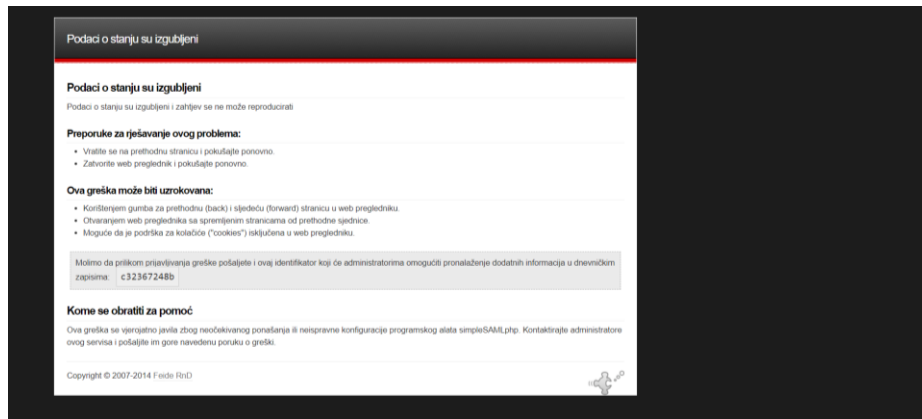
Podaci o stanju su izgubljeni

Podaci o stanju su izgubljeni

Podaci o stanju su izgubljeni i zahtjev se ne može reproducirati

Preporuke za rješavanje ovog problema:

- Vratite se na prethodnu stranicu i pokušajte ponovno.
- Zatvorite web preglednik i pokušajte ponovno.

Ova greška može biti uzrokovana:

- Korištenjem gumba za prethodnu (back) i sljedeću (forward) stranicu u web pregledniku.
- Otvaranjem web preglednika sa spremljenim stranicama od prethodne sjednice.
- Moguće da je podrška za kolačiće ("cookies") isključena u web pregledniku.

Molimo da prilikom prijavljivanja greške pošaljete i ovaj identifikator koji će administratorima omogućiti pronalaženje dodatnih informacija u dnevničkim zapisima: c32367248b

Kome se obratiti za pomoć

Ova greška se vjerojatno javila zbog neočekivanog ponašanja ili neispravne konfiguracije programskog alata simpleSAMLphp. Kontaktirajte administratore ovog servisa i pošaljite im gore navedenu poruku o grešci.

Copyright © 2007-2014 Feide RnD